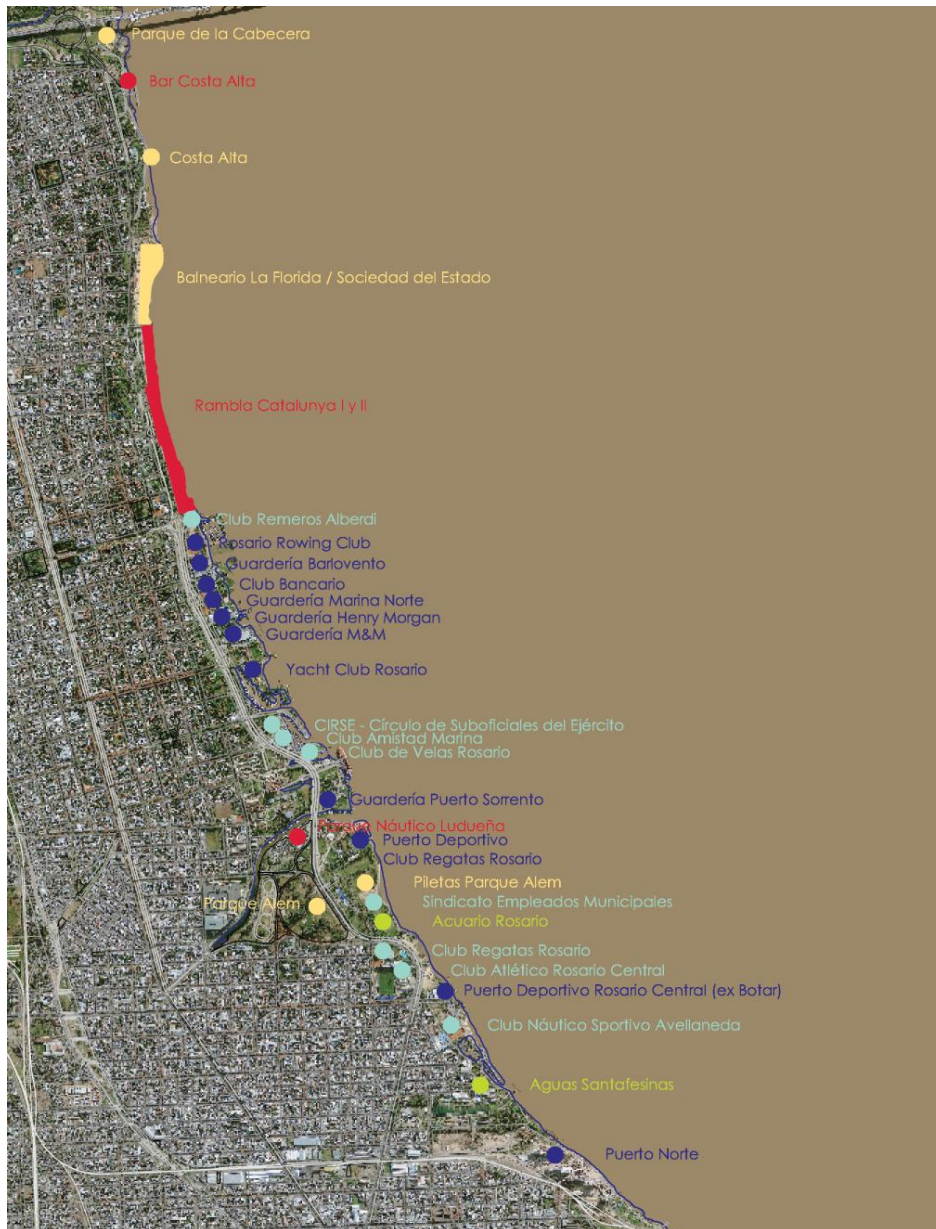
Parque de la Cabecera
Bar Costa Alta
Costa Alta
Balneario La Florida / Sociedad del Estado
Rambla Catalunya I y II
Club Remeros Alberdi
Rosario Rowing Club
Guardería Barlovento
Club Bancario
Guardería Marina Norte
Guardería Henry Morgan
Guardería M&M
Yacht Club Rosario
CIRSE - Círculo de Suboficiales del Ejército
Club Amistad Marina
Club de Velas Rosario
Guardería Puerto Sorrento
Parque Náutico Ludueña
Puerto Deportivo
Club Regatas Rosario
Piletas Parque Alem
Parque Alem
Sindicato Empleados Municipales
Acuario Rosario
Club Regatas Rosario
Club Atlético Rosario Central
Puerto Deportivo Rosario Central (ex Botar)
Club Náutico Sportivo Avellaneda
Aguas Santafesinas
Puerto Norte